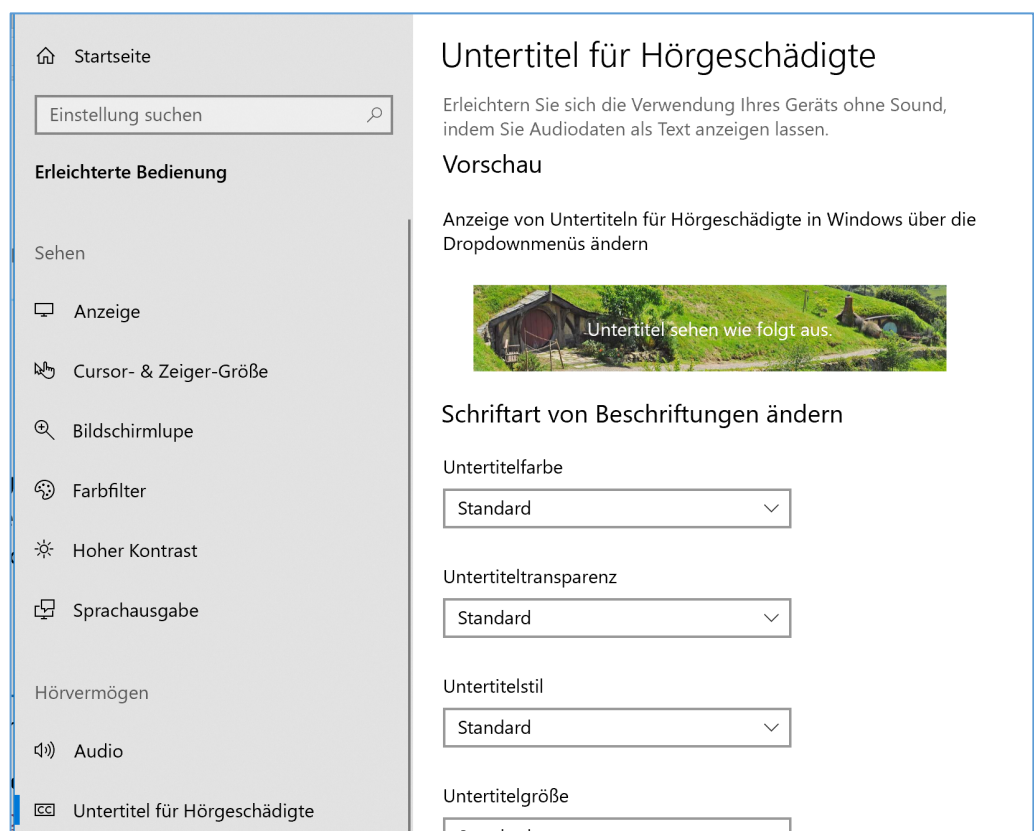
Startseite

Einstellung suchen

Erleichterte Bedienung

Sehen

Anzeige

Cursor- & Zeiger-Größe

Bildschirmlupe

Farbfilter

Hoher Kontrast

Sprachausgabe

Hörvermögen

Audio

Untertitel für Hörgeschädigte

Untertitel für Hörgeschädigte

Erleichtern Sie sich die Verwendung Ihres Geräts ohne Sound, indem Sie Audiodaten als Text anzeigen lassen.

Vorschau

Anzeige von Untertiteln für Hörgeschädigte in Windows über die Dropdownmenüs ändern

Untertitel sehen wie folgt aus.

Schriftart von Beschriftungen ändern

Untertitelfarbe

Standard

Untertiteltransparenz

Standard

Untertitelstil

Standard

Untertitelgröße

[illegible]